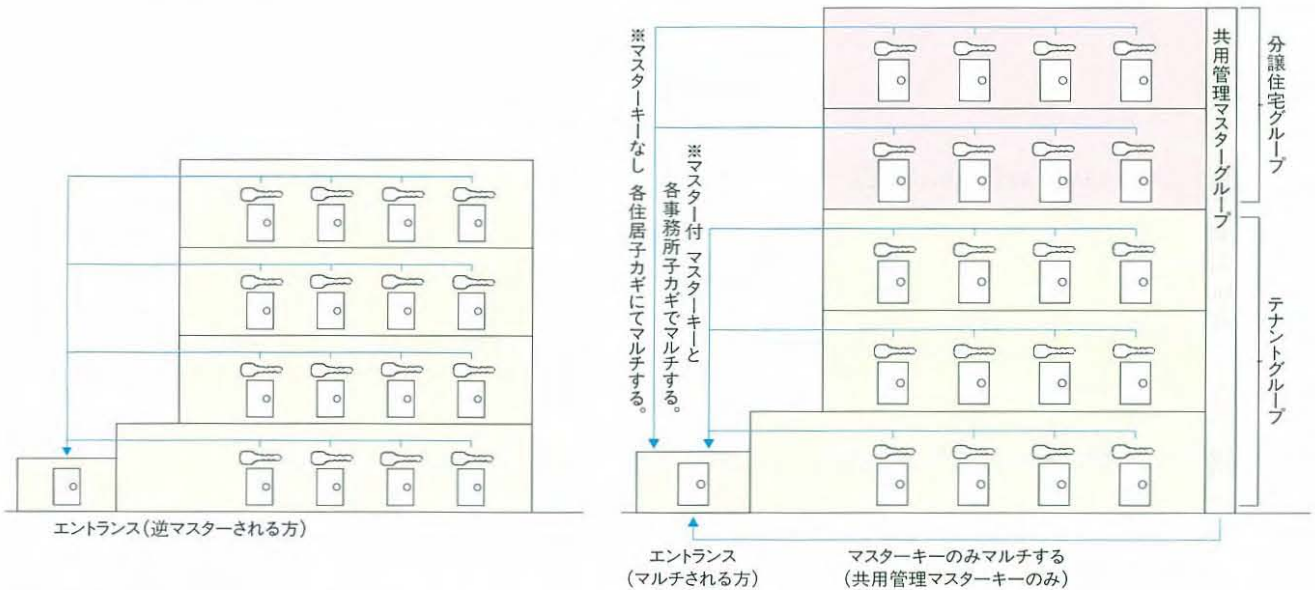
エントランス（逆マスターされる方）

※マスターキーなし　各住居子カギにてマルチする。

※マスター付　マスターキーと各事務所子カギでマルチする。

共用管理マスターグループ

分譲住宅グループ

テナントグループ

エントランス
（マルチされる方）

マスターキーのみマルチする
（共用管理マスターキーのみ）